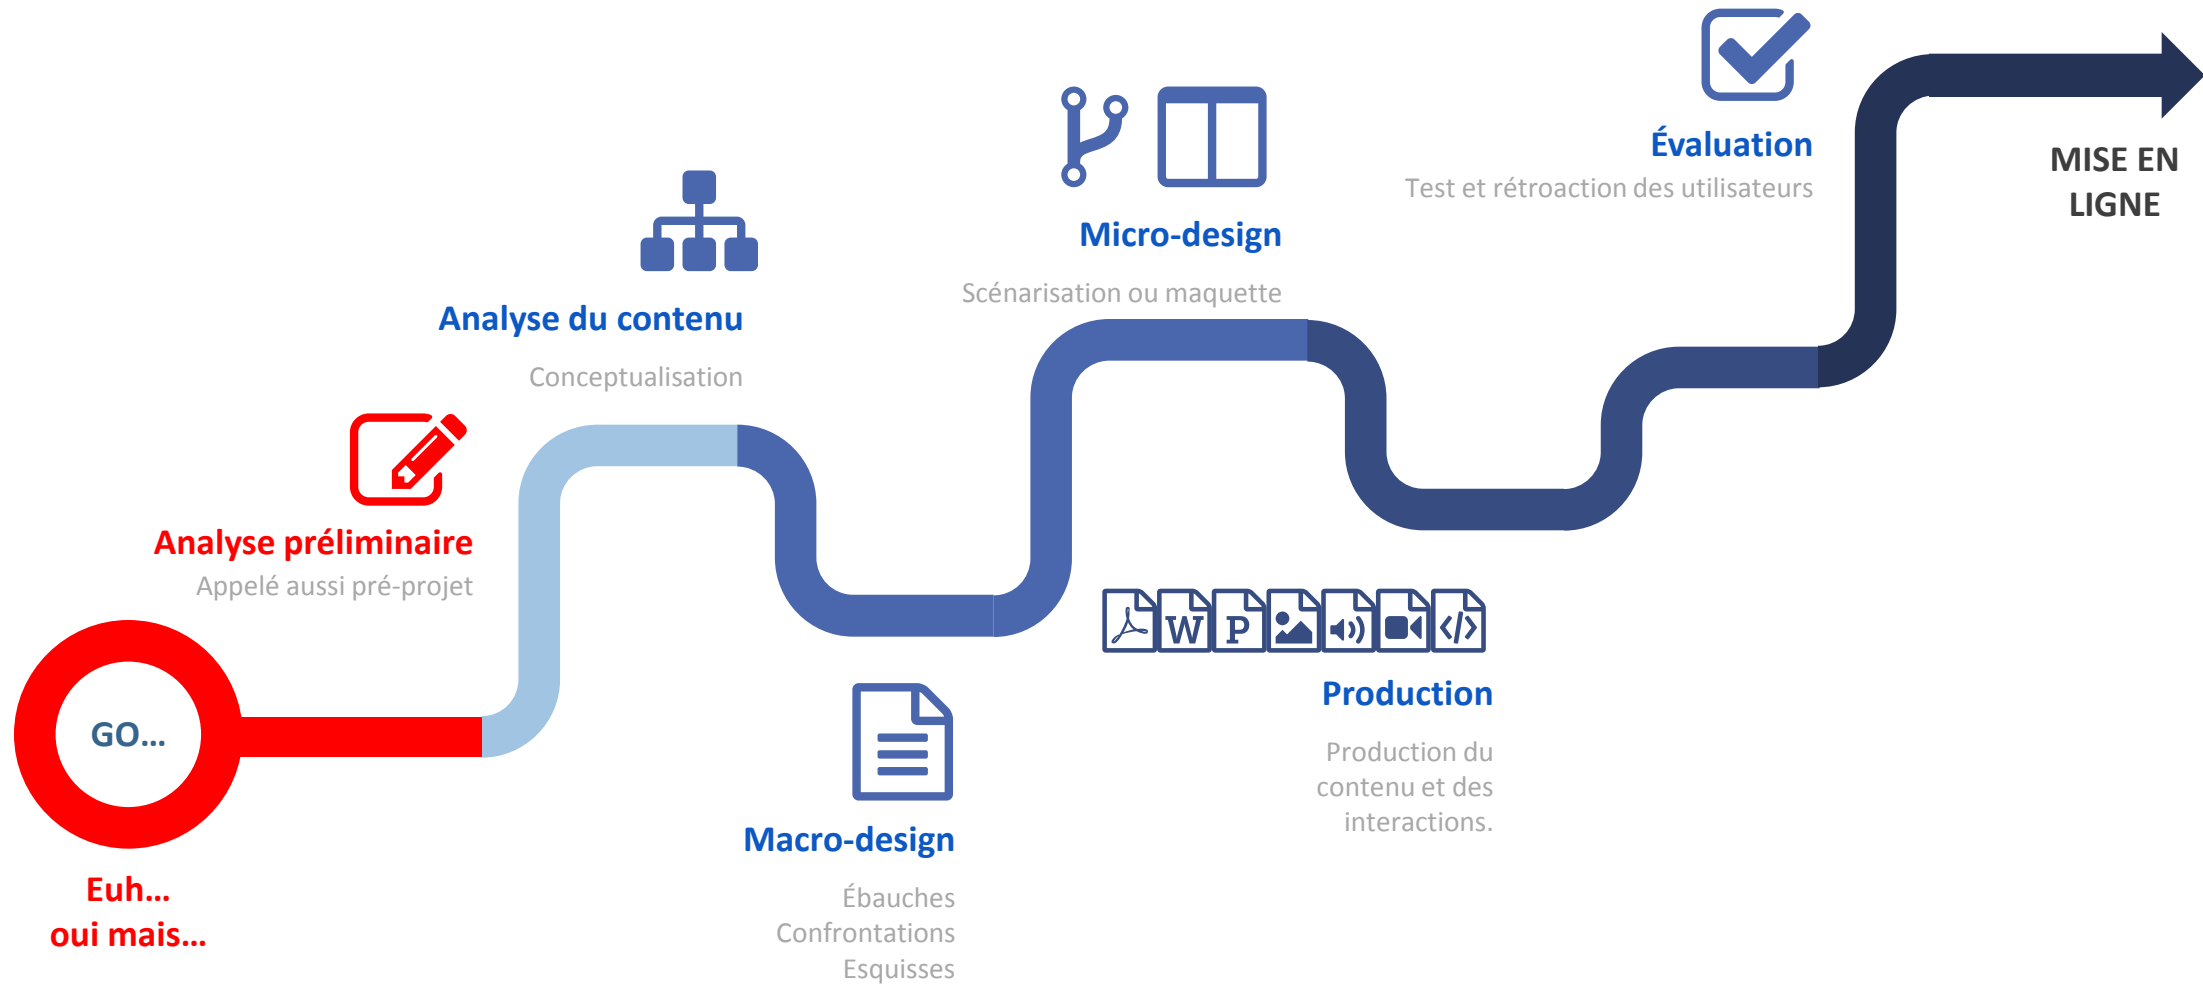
GO…

Euh…
oui mais…

Analyse préliminaire
Appelé aussi pré-projet

Analyse du contenu
Conceptualisation

Macro-design
Ébauches
Confrontations
Esquisses

Micro-design
Scénarisation ou maquette

W P

Production
Production du contenu et des interactions.

Évaluation
Test et rétroaction des utilisateurs

MISE EN LIGNE